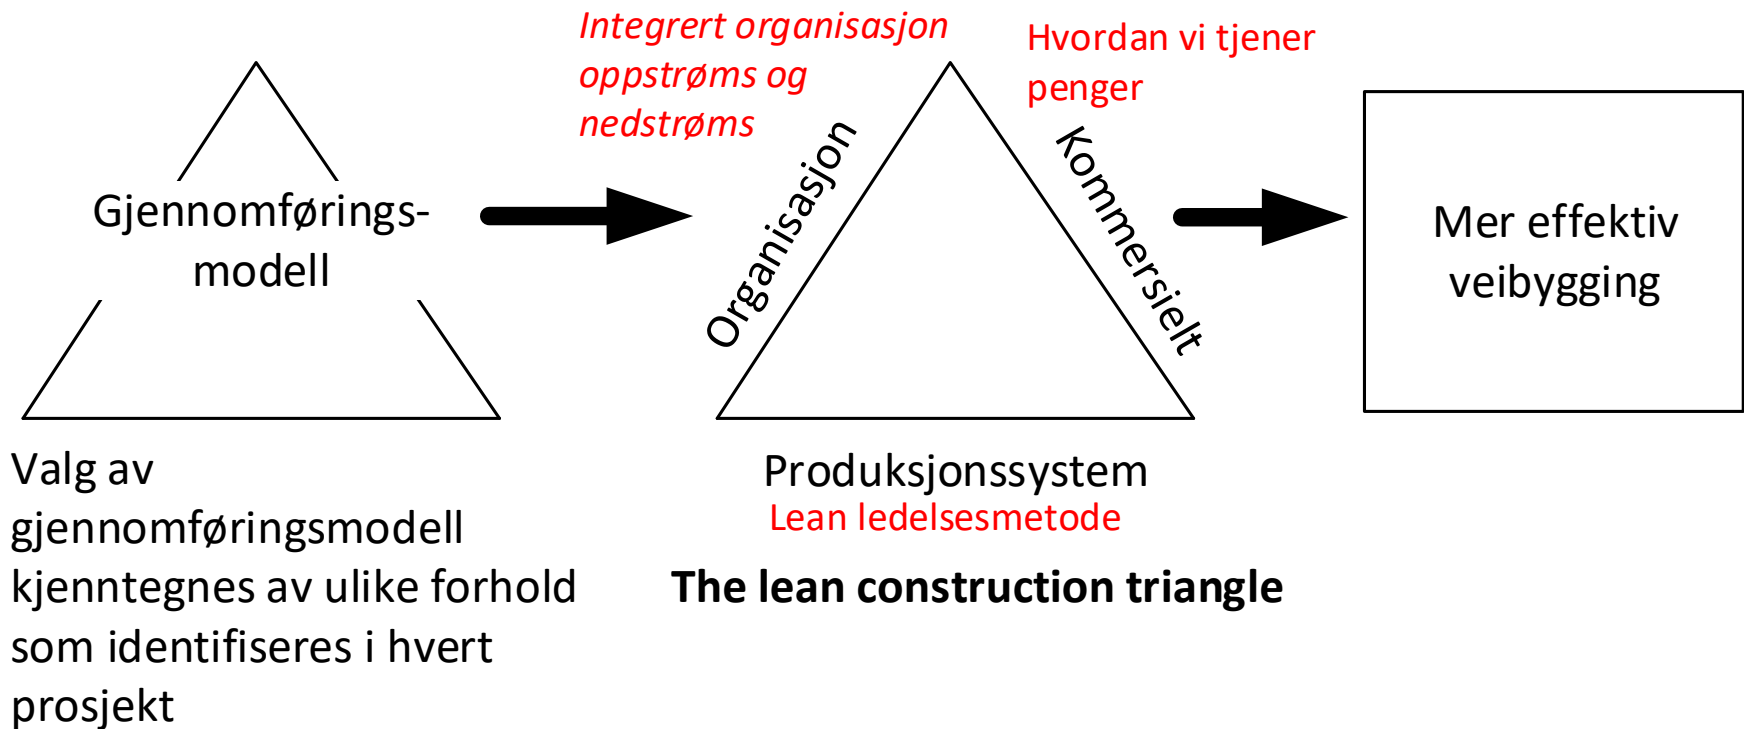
Gjennomføringsmodell

Valg av gjennomføringsmodell kjenntegnes av ulike forhold som identifiseres i hvert prosjekt

Integrert organisasjon oppstrøms og nedstrøms

Hvordan vi tjener penger

Organisasjon

Kommersielt

Produksjonssystem
Lean ledelsesmetode

The lean construction triangle

Mer effektiv veibygging